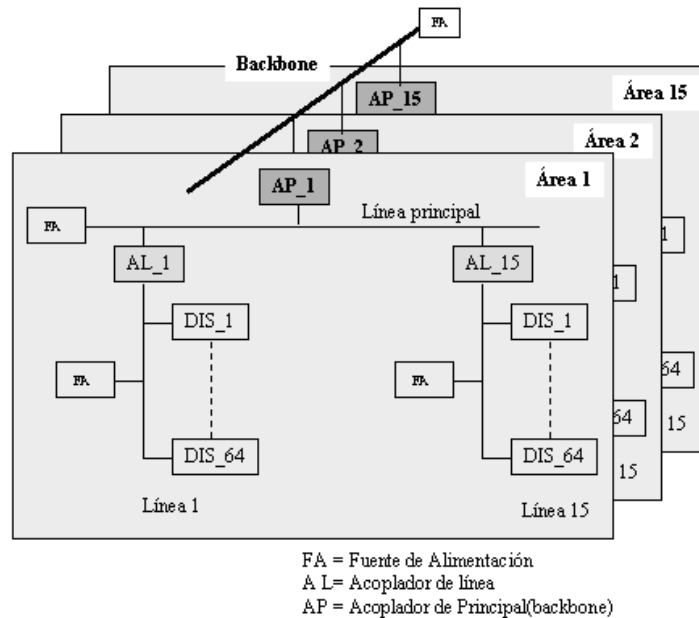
FA

Backbone

AP_15

Área 15

AP_2

Área 2

AP_1

Área 1

FA

Línea principal

AL_1

AL_15

1

1

DIS_1

DIS_1

FA

FA

64

64

15

DIS_64

DIS_64

15

Línea 1

Línea 15

FA = Fuente de Alimentación
A L= Acoplador de línea
AP = Acoplador de Principal(backbone)